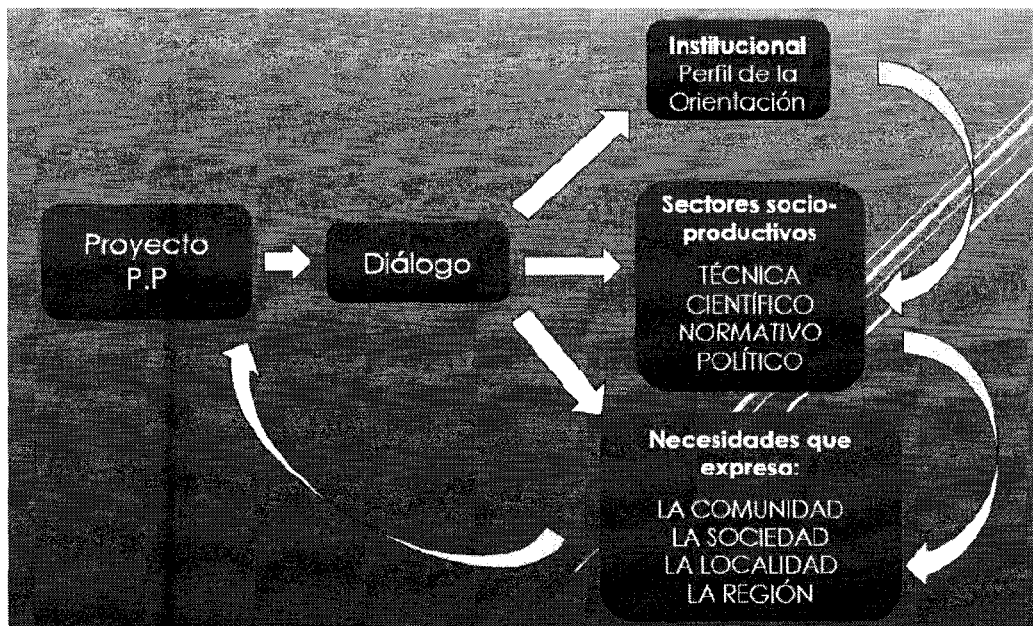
Proyecto P.P

Diálogo

**Institucional**
Perfil de la Orientación

**Sectores socio-productivos**
TÉCNICA
CIENTÍFICO
NORMATIVO
POLÍTICO

**Necesidades que expresa:**
LA COMUNIDAD
LA SOCIEDAD
LA LOCALIDAD
LA REGIÓN